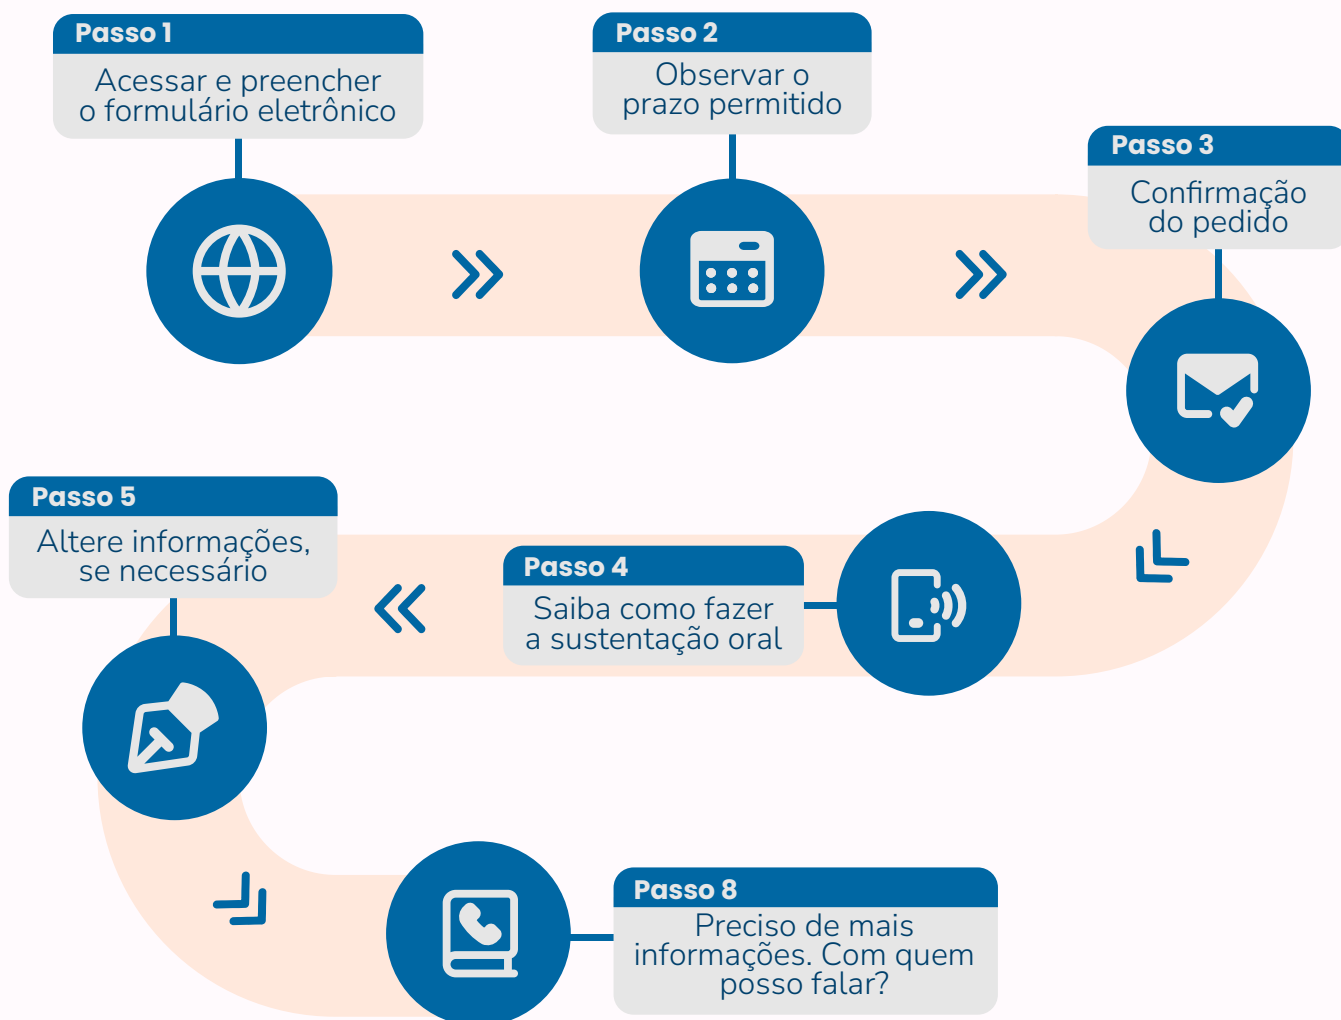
Passo 1
Acessar e preencher o formulário eletrônico

Passo 2
Observar o prazo permitido

Passo 3
Confirmação do pedido

Passo 4
Saiba como fazer a sustentação oral

Passo 5
Altere informações, se necessário

Passo 8
Preciso de mais informações. Com quem posso falar?